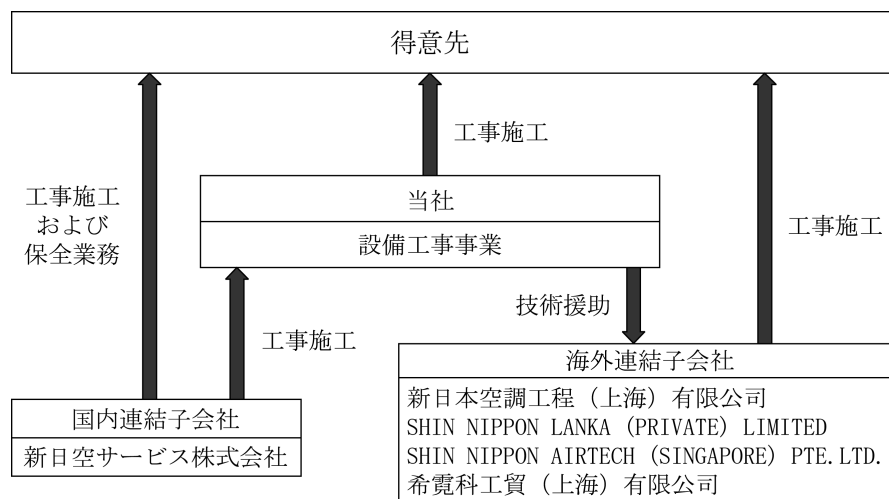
得意先

工事施工

工事施工
および
保全業務

当社

設備工事事業

工事施工

技術援助

工事施工

海外連結子会社

新日本空調工程（上海）有限公司
SHIN NIPPON LANKA (PRIVATE) LIMITED
SHIN NIPPON AIRTECH (SINGAPORE) PTE.LTD.
希霓科工貿（上海）有限公司

国内連結子会社

新日空サービス株式会社